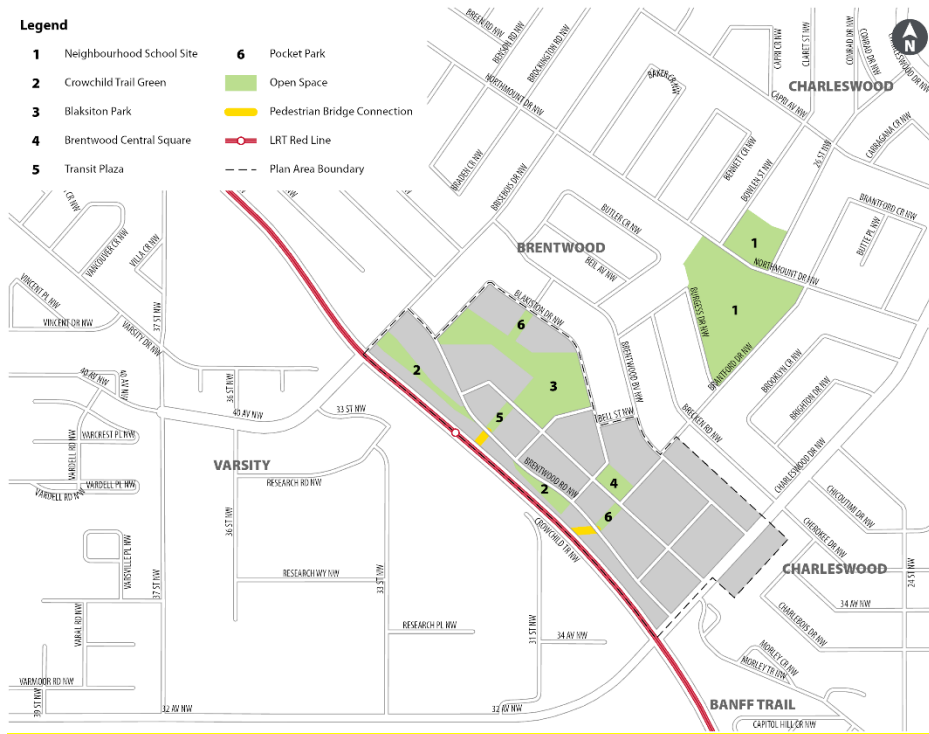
Legend

1 Neighbourhood School Site
2 Crowchild Trail Green
3 Blaksiton Park
4 Brentwood Central Square
5 Transit Plaza
6 Pocket Park
Open Space
Pedestrian Bridge Connection
LRT Red Line
Plan Area Boundary

N

CHARLESWOOD
BRENTWOOD
VARSITY
CHARLESWOOD
BANFF TRAIL

BREWSTER RD NW
REDSTONE RD NW
BROCKINGTON RD NW
NORTHMOUNT DR NW
BAKER CR NW
CAPRI CR NW
CLARET ST NW
CONRAD DR NW
CONROY RD NW
CAPRI AV NW
CARRAGANA CR NW
BENNETT CR NW
BOWLEN ST NW
26 ST NW
BRANTFORD CR NW
BUTTE PL NW
BRADEN CR NW
BRISEBOIS DR NW
BUTLER CR NW
BELL AV NW
NORTHMOUNT DR NW
BURGESS DR NW
BRANTFORD DR NW
BROOKSIDE CR NW
BRIGHTON DR NW
BLAKISTON DR NW
BRENTWOOD BV NW
BELL ST NW
BRECKEN RD NW
CHARLESWOOD DR NW
CHICOUTIMI DR NW
CHEROKEE DR NW
VANCOUVER CR NW
VILLA CR NW
VINCENT PL NW
VINCENT DR NW
VARSITY DR NW
37 ST NW
40 AV NW
40 AV NW
36 ST NW
33 ST NW
VARCREST PL NW
VARDELL RD NW
VARDELL PL NW
VARDELL RD NW
RESEARCH RD NW
36 ST NW
VARSVILLE PL NW
37 ST NW
RESEARCH WY NW
33 ST NW
BRENTWOOD RD NW
CROWCHILD TR NW
VARAL RD NW
RESEARCH PL NW
31 ST NW
34 AV NW
34 AV NW
CHARLEBOIS DR NW
24 ST NW
VARMOOR RD NW
39 ST NW
32 AV NW
32 AV NW
MORLEY CR NW
MORLEY TR NW
CAPITOL HILL CR NW